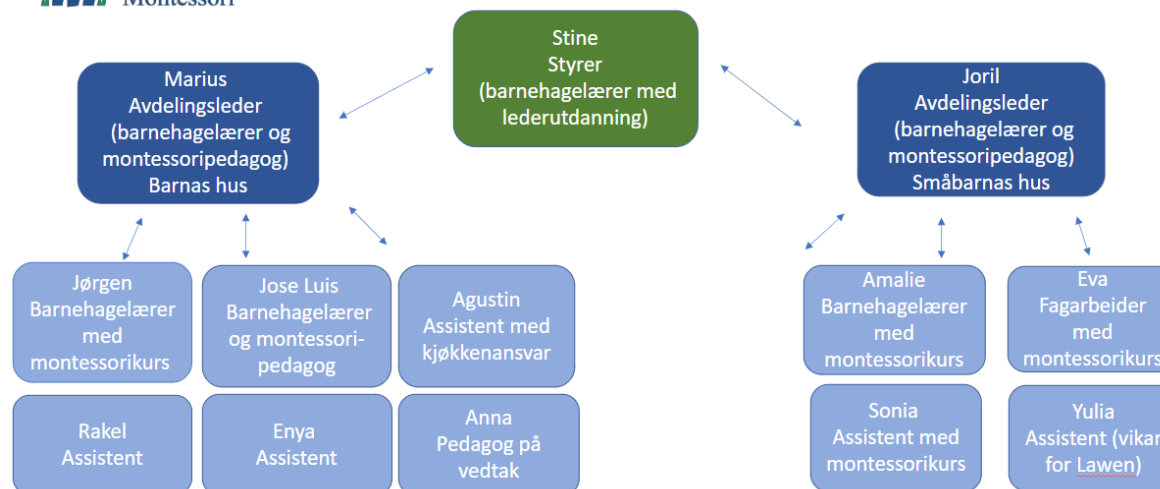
Montessori

Stine
Styrer
(barnehagelærer med lederutdanning)

Marius
Avdelingsleder
(barnehagelærer og montessoripedagog)
Barnas hus

Joril
Avdelingsleder
(barnehagelærer og montessoripedagog)
Småbarnas hus

Jørgen
Barnehagelærer med montessorikurs

Jose Luis
Barnehagelærer og montessoripedagog

Agustin
Assistent med kjøkkenansvar

Rakel
Assistent

Enya
Assistent

Anna
Pedagog på vedtak

Amalie
Barnehagelærer med montessorikurs

Eva
Fagarbeider med montessorikurs

Sonia
Assistent med montessorikurs

Yulia
Assistent (vikar for Lawen)